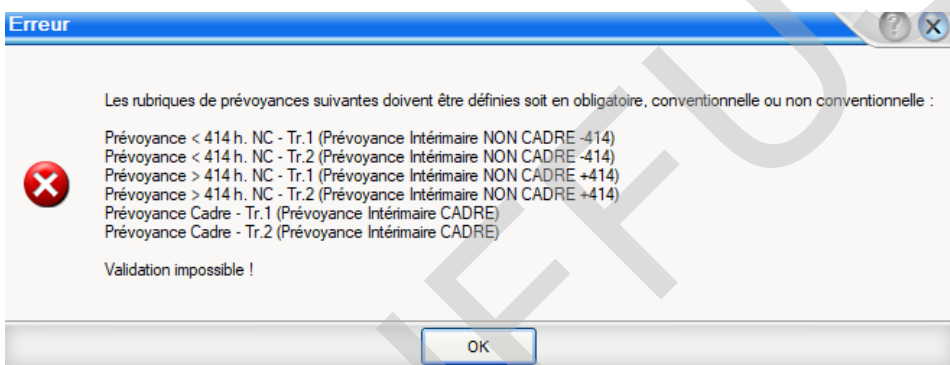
Erreur

Les rubriques de prévoyances suivantes doivent être définies soit en obligatoire, conventionnelle ou non conventionnelle :

Prévoyance < 414 h. NC - Tr.1 (Prévoyance Intérimaire NON CADRE -414)
Prévoyance < 414 h. NC - Tr.2 (Prévoyance Intérimaire NON CADRE -414)
Prévoyance > 414 h. NC - Tr.1 (Prévoyance Intérimaire NON CADRE +414)
Prévoyance > 414 h. NC - Tr.2 (Prévoyance Intérimaire NON CADRE +414)
Prévoyance Cadre - Tr.1 (Prévoyance Intérimaire CADRE)
Prévoyance Cadre - Tr.2 (Prévoyance Intérimaire CADRE)

Validation impossible !

OK